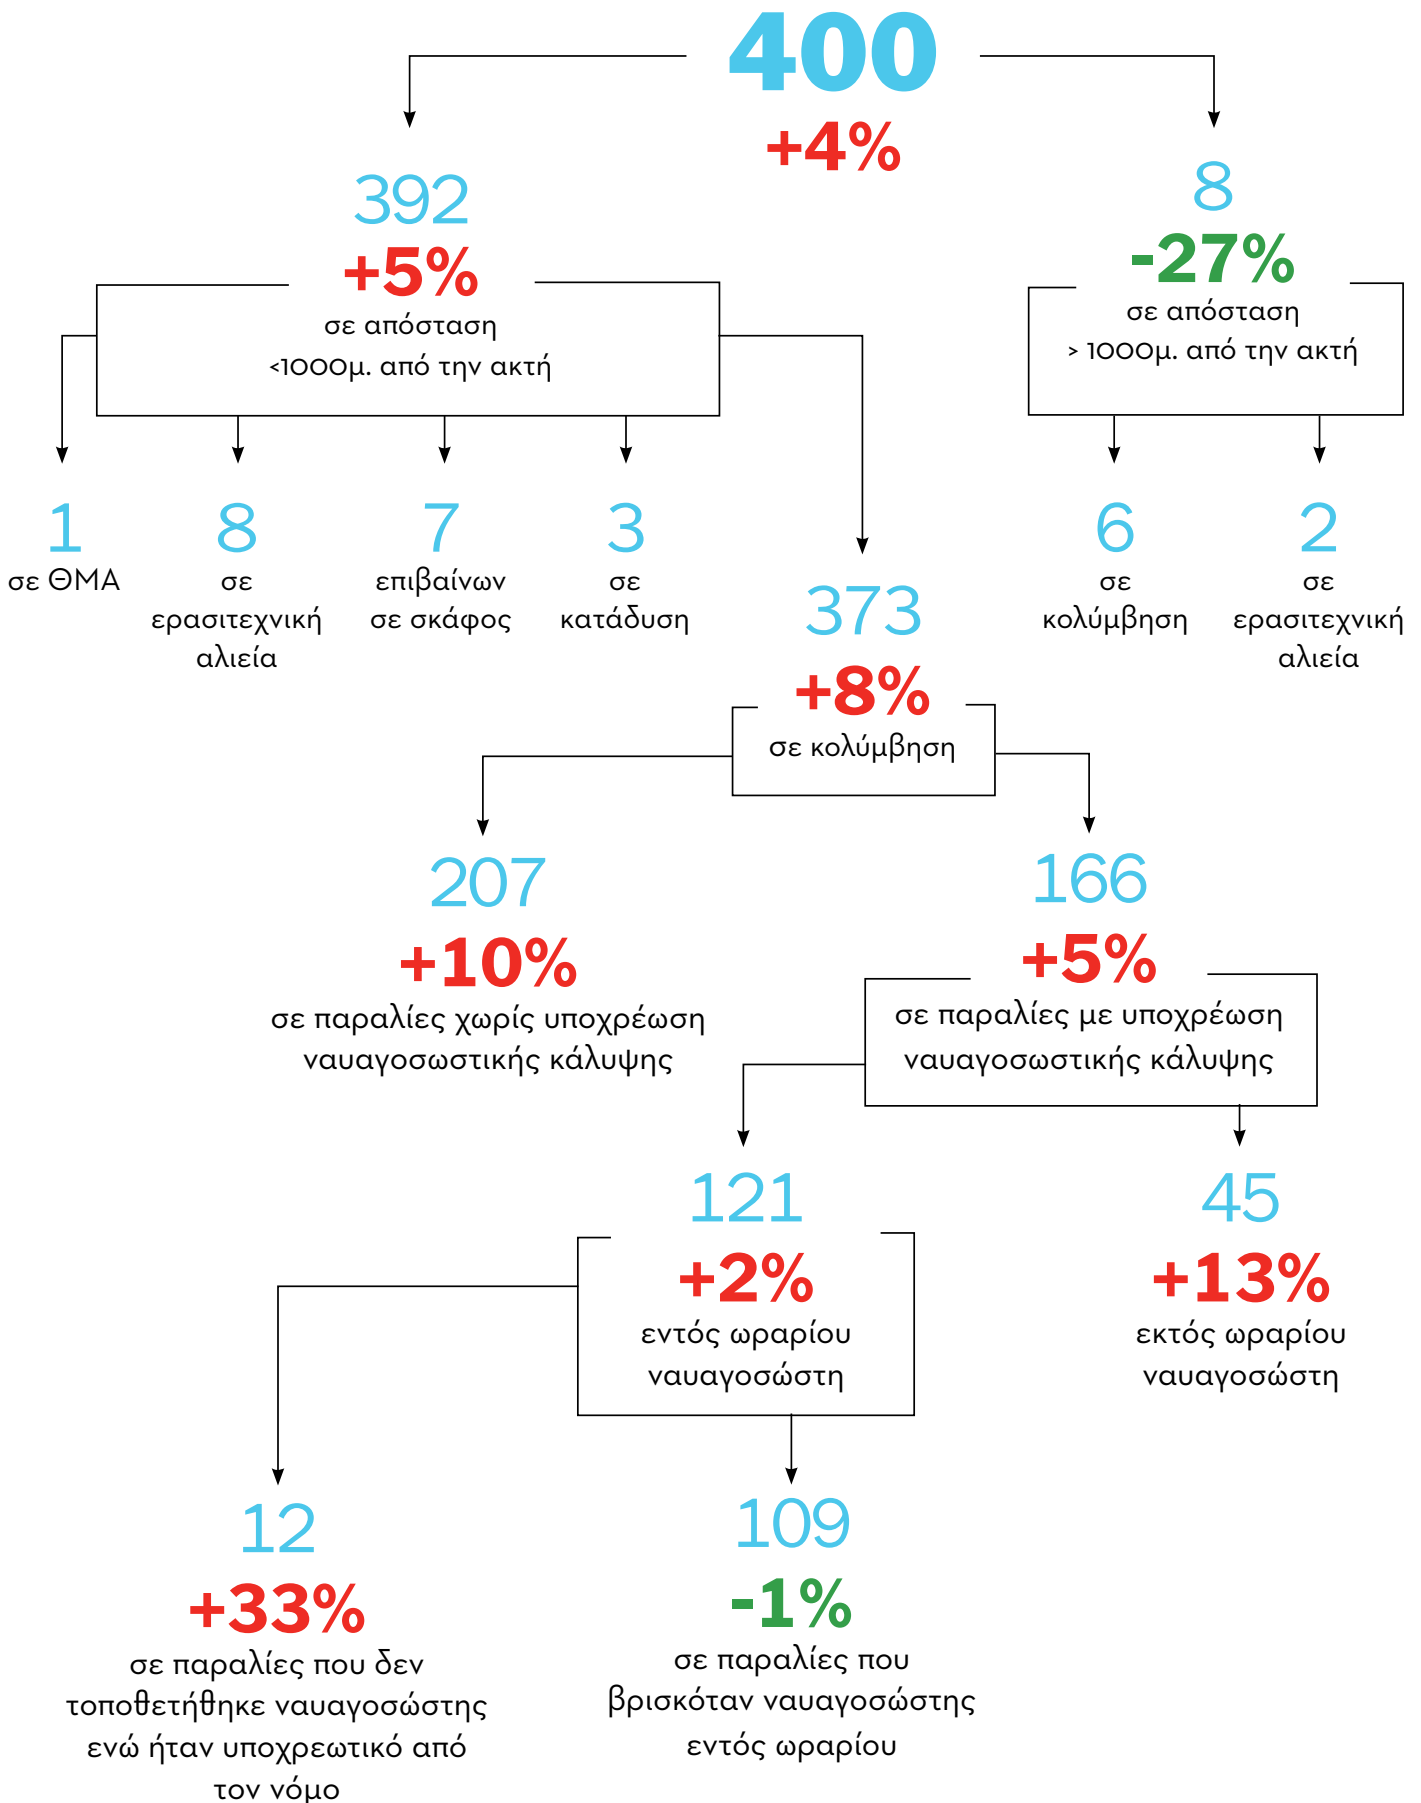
400
+4%

392
+5%
σε απόσταση
<1000μ. από την ακτή

8
-27%
σε απόσταση
> 1000μ. από την ακτή

1
σε ΘΜΑ

8
σε
ερασιτεχνική
αλιεία

7
επιβαίνων
σε σκάφος

3
σε
κατάδυση

373
+8%
σε κολύμβηση

6
σε
κολύμβηση

2
σε
ερασιτεχνική
αλιεία

207
+10%
σε παραλίες χωρίς υποχρέωση
ναυαγοσωστικής κάλυψης

166
+5%
σε παραλίες με υποχρέωση
ναυαγοσωστικής κάλυψης

121
+2%
εντός ωραρίου
ναυαγοσώστη

45
+13%
εκτός ωραρίου
ναυαγοσώστη

12
+33%
σε παραλίες που δεν
τοποθετήθηκε ναυαγοσώστης
ενώ ήταν υποχρεωτικό από
τον νόμο

109
-1%
σε παραλίες που
βρισκόταν ναυαγοσώστης
εντός ωραρίου